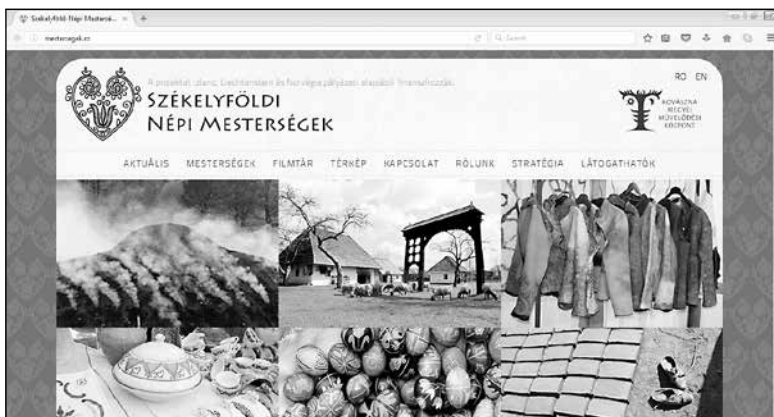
Székelyföldi Népi Mesterség... × +

mesteregek.ro

Search

A projektet Liechtenstein és Norvégia pályázati alapjából finanszírozzák.

RO EN

SZÉKELYFÖLDI
NÉPI MESTERSÉGEK

KOVÁSZNA MEGYEI MŰVELŐDÉSI KÖZPONT

AKTUÁLIS MESTERSÉGEK FILMTÁR TÉRKÉP KAPCSOLAT RÓLUNK STRATÉGIA LÁTOGATHATÓK